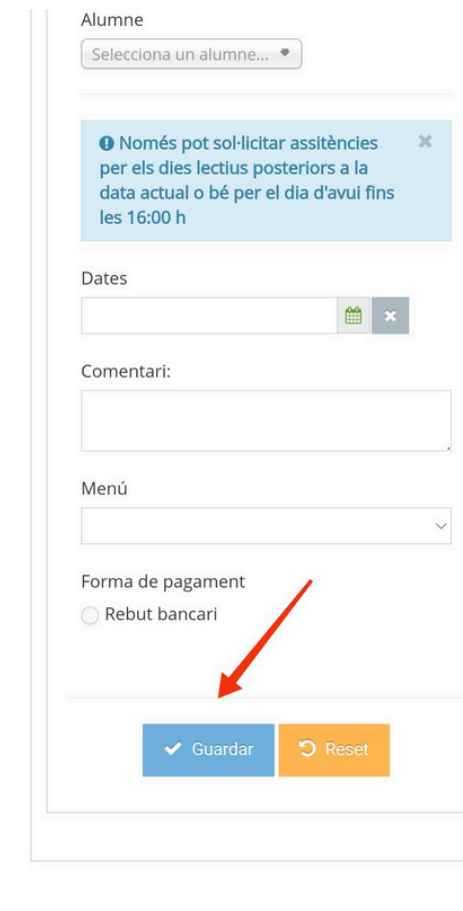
Alumne

Selecciona un alumne...

Només pot sol·licitar assitències per els dies lectius posteriors a la data actual o bé per el dia d'avui fins les 16:00 h

×

Dates

Comentari:

Menú

Forma de pagament

Rebut bancari

Guardar

Reset